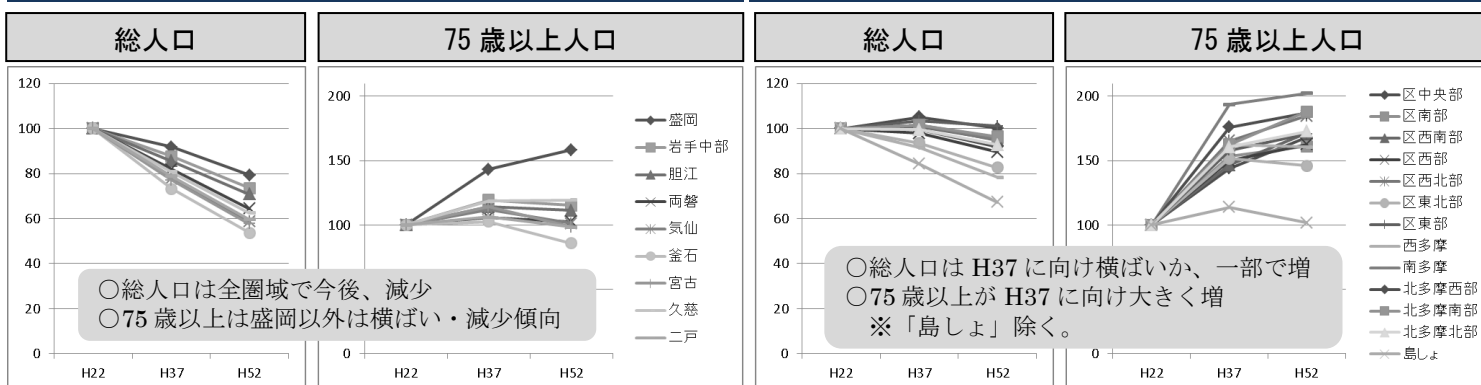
総人口

120
100
80
60
40
20
0
H22 H37 H52

75 歳以上人口

200
150
100
H22 H37 H52

盛岡
岩手中部
胆江
両磐
気仙
釜石
宮古
久慈
二戸

○総人口は全圏域で今後、減少
○75 歳以上は盛岡以外は横ばい・減少傾向

総人口

120
100
80
60
40
20
0
H22 H37 H52

75 歳以上人口

200
150
100
0
H22 H37 H52

区中央部
区南部
区西南部
区西部
区西北部
区東北部
区東部
西多摩
南多摩
北多摩西部
北多摩南部
北多摩北部
島しょ

○総人口は H37 に向け横ばいか、一部で増
○75 歳以上が H37 に向け大きく増
※「島しょ」除く。